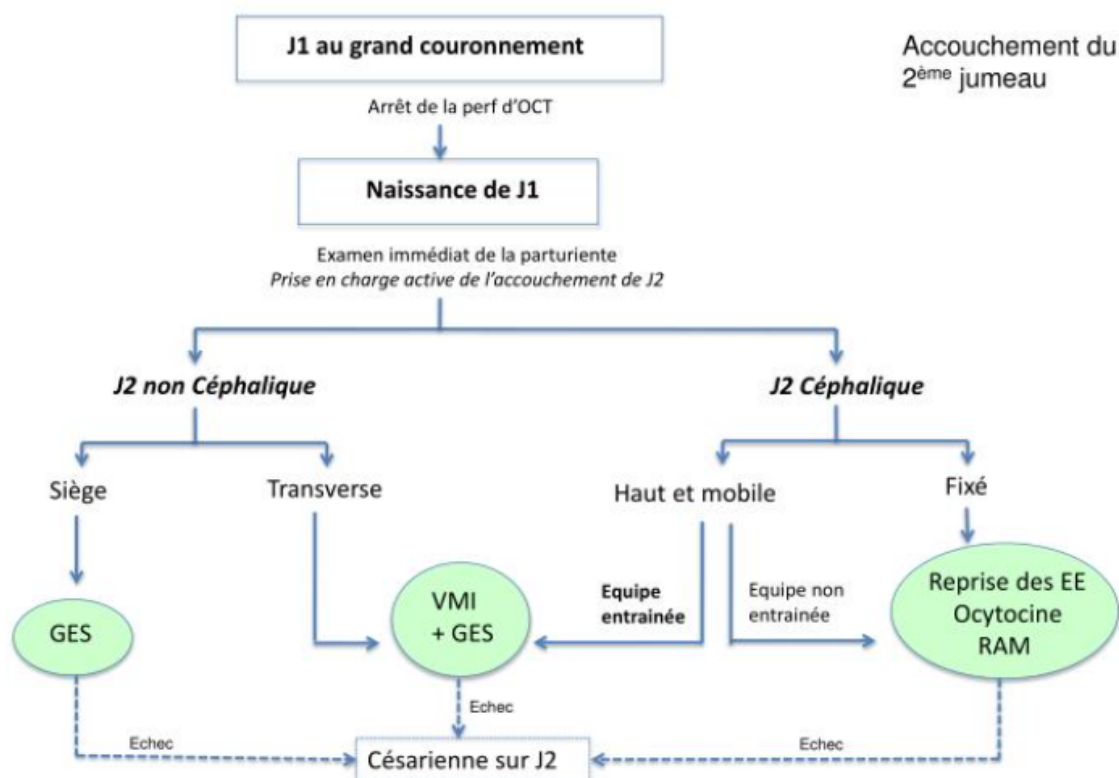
Accouchement du 2ème jumeau

J1 au grand couronnement

Arrêt de la perf d'OCT

Naissance de J1

Examen immédiat de la parturiente
*Prise en charge active de l'accouchement de J2*

***J2 non Céphalique***

***J2 Céphalique***

Siège

Transverse

Haut et mobile

Fixé

GES

VMI + GES

**Equipe entrainée**

Equipe non entrainée

Reprise des EE Ocytocine RAM

Echec

Echec

Echec

Césarienne sur J2